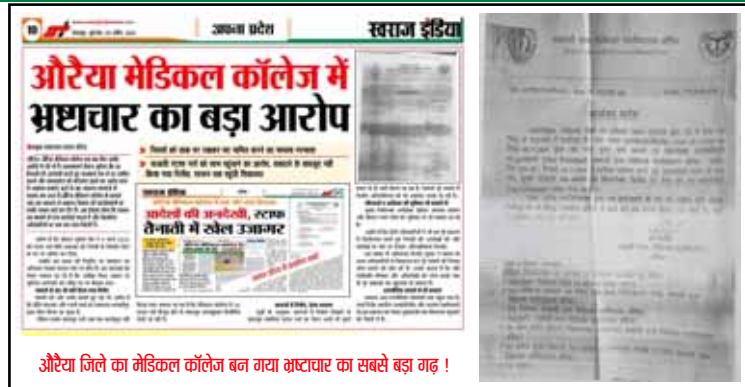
10

आपका प्रदेश

स्वराज इंडिया

औरैया मेडिकल कॉलेज में भ्रष्टाचार का बड़ा आरोप

आदेशों की अनदेखी, स्टाफ तैनाती में खेल उजागर

औरैया जिले का मेडिकल कॉलेज बन गया भ्रष्टाचार का सबसे बड़ा गढ़ !

कार्यालय आदेश